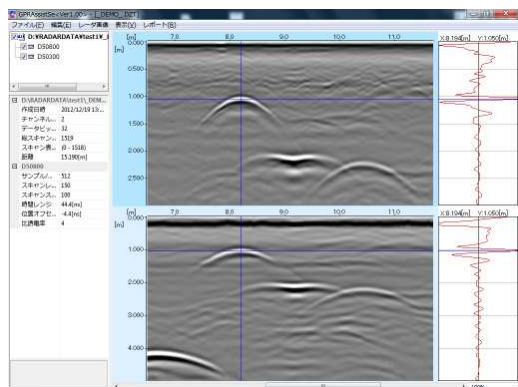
GPRAssistSectViewer1.00 - [DEMO_DST]

ファイル(F) 編集(E) レーダ画像 表示(V) レポート(R)

D:¥RADARDATA¥test1¥_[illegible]
D50800
D50300

D:¥RADARDATA¥test1¥_DEM...
作成日時 2012/12/10 13...
チャンネル... 2
データビッ... 32
総スキャン... 1519
スキャン表... (0 - 1518)
距離 15.180[m]
D50800
サンプル/... 512
スキャン/... 150
スキャン/... 100
時間レンジ 44.4[ns]
位置オフセ... -4.4[ns]
比誘電率 4

[m] 7.0 8.0 9.0 10.0 11.0
[m]
0.000
0.500
1.000
1.500
2.000
2.500

X:8.194[m] Y:1.050[m]

[m] 7.0 8.0 9.0 10.0 11.0
[m]
0.000
1.000
2.000
3.000
4.000

X:8.194[m] Y:1.050[m]

100%